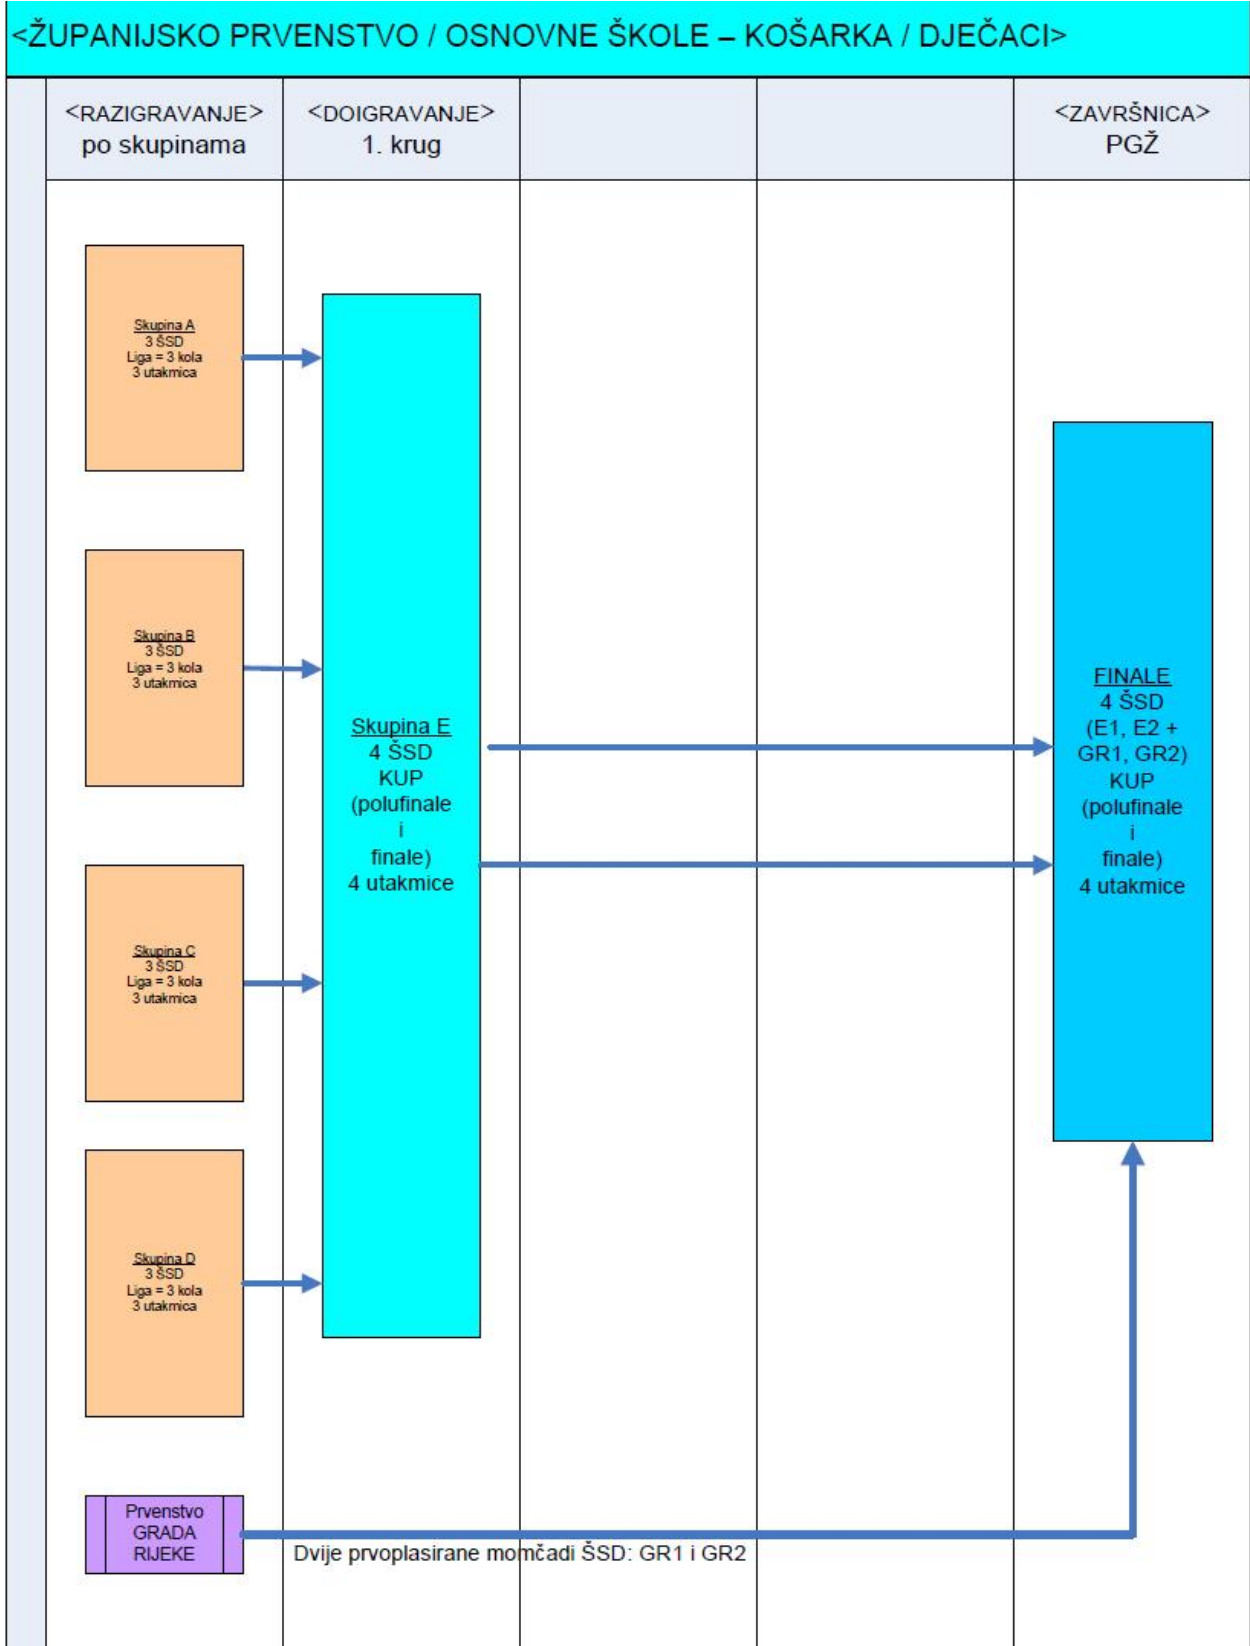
<ŽUPANIJSKO PRVENSTVO / OSNOVNE ŠKOLE – KOŠARKA / DJEČACI>

<RAZIGRAVANJE> po skupinama

<DOIGRAVANJE> 1. krug

<ZAVRŠNICA> PGŽ

Skupina A
3 ŠSD
Liga = 3 kola
3 utakmica

Skupina B
3 ŠSD
Liga = 3 kola
3 utakmica

Skupina C
3 ŠSD
Liga = 3 kola
3 utakmica

Skupina D
3 ŠSD
Liga = 3 kola
3 utakmica

Skupina E
4 ŠSD
KUP
(polufinale
i
finale)
4 utakmice

FINALE
4 ŠSD
(E1, E2 + GR1, GR2)
KUP
(polufinale
i
finale)
4 utakmice

Prvenstvo GRADA RIJEKE

Dvije prvoplasirane momčadi ŠSD: GR1 i GR2